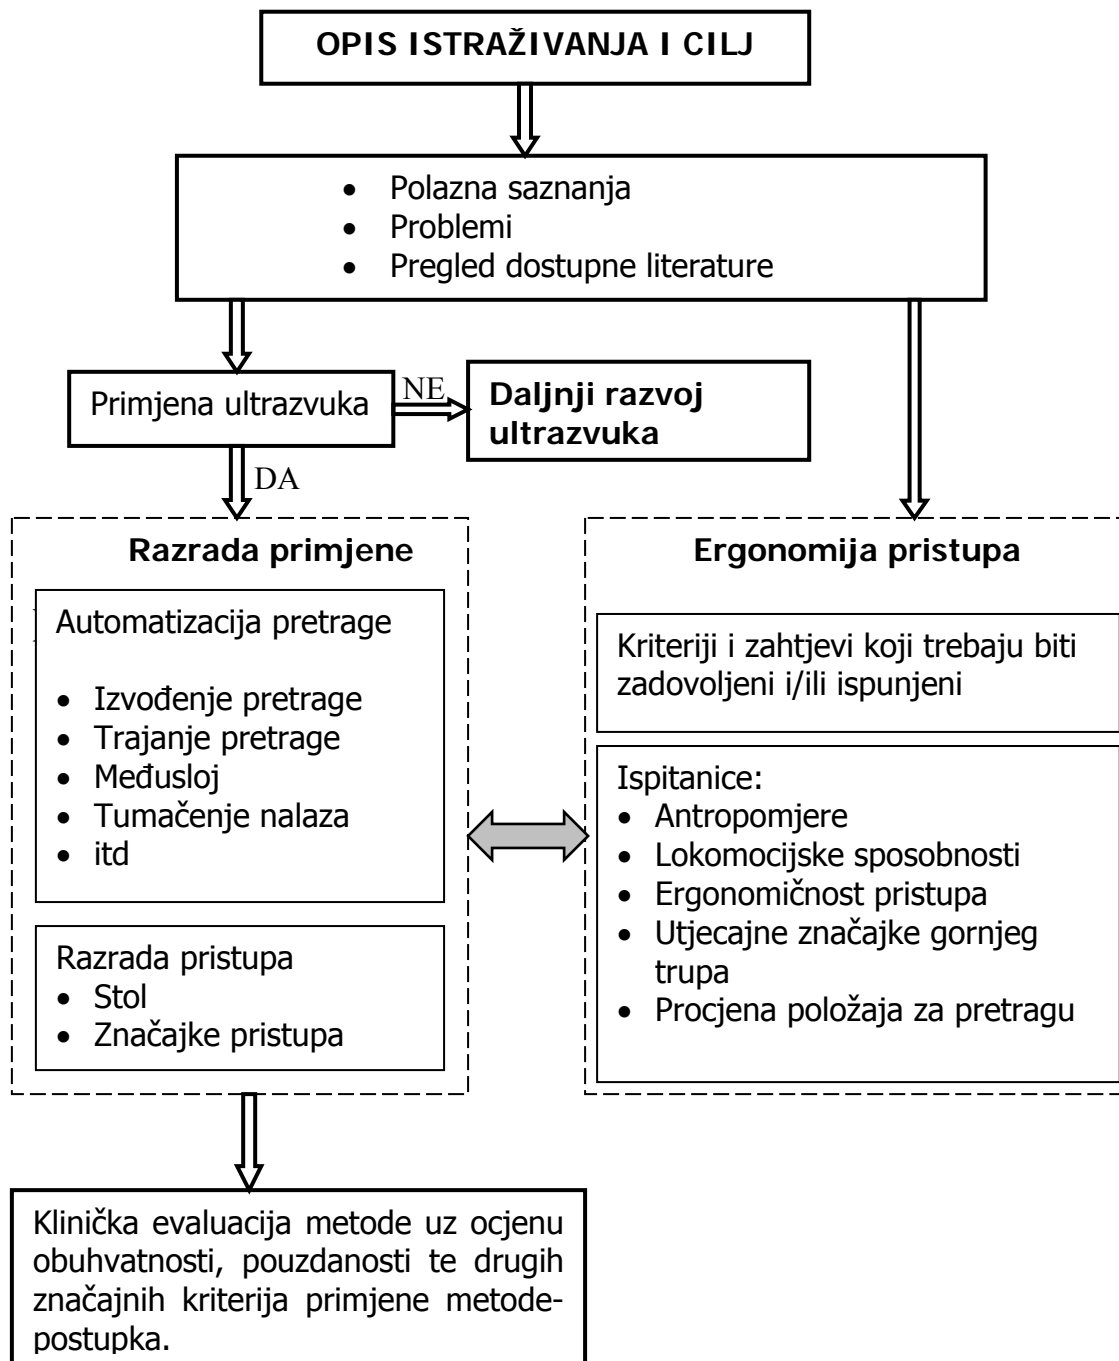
OPIS ISTRAŽIVANJA I CILJ

- Polazna saznanja
- Problemi
- Pregled dostupne literature

Primjena ultrazvuka

NE

Daljnji razvoj ultrazvuka

DA

Razrada primjene

Automatizacija pretrage

- Izvođenje pretrage
- Trajanje pretrage
- Međusloj
- Tumačenje nalaza
- itd

Razrada pristupa
- Stol
- Značajke pristupa

Ergonomija pristupa

Kriteriji i zahtjevi koji trebaju biti zadovoljeni i/ili ispunjeni

Ispitanice:
- Antropomjere
- Lokomocijske sposobnosti
- Ergonomičnost pristupa
- Utjecajne značajke gornjeg trupa
- Procjena položaja za pretragu

Klinička evaluacija metode uz ocjenu obuhvatnosti, pouzdanosti te drugih značajnih kriterija primjene metode-postupka.